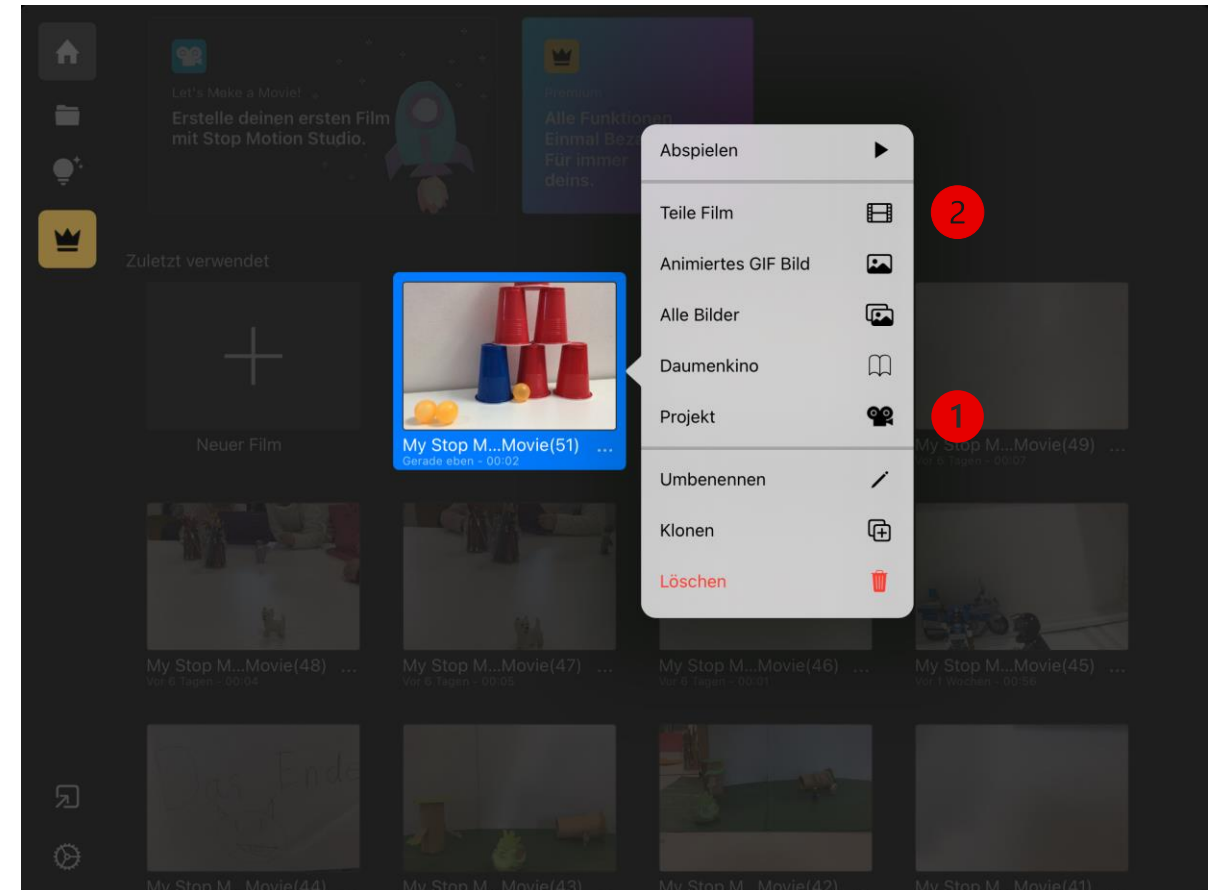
Let's Make a Movie!
Erstelle deinen ersten Film mit Stop Motion Studio.

Premium
Alle Funktionen
Einmal Bez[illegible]
Für immer
deins.

Zuletzt verwendet

Neuer Film

My Stop M...Movie(51) ...
Gerade eben - 00:02

Abspielen
Teile Film
2
Animiertes GIF Bild
Alle Bilder
Daumenkino
Projekt
1
Umbenennen
Klonen
Löschen

My Stop M...Movie(49) ...
Vor 6 Tagen - 00:07

My Stop M...Movie(48) ...
Vor 6 Tagen - 00:04

My Stop M...Movie(47) ...
Vor 6 Tagen - 00:05

My Stop M...Movie(46) ...
Vor 6 Tagen - 00:01

My Stop M...Movie(45) ...
Vor 1 Wochen - 00:56

Ende

My Stop M...Movie(44)

My Stop M...Movie(43)

My Stop M...Movie(42)

My Stop M...Movie(41)